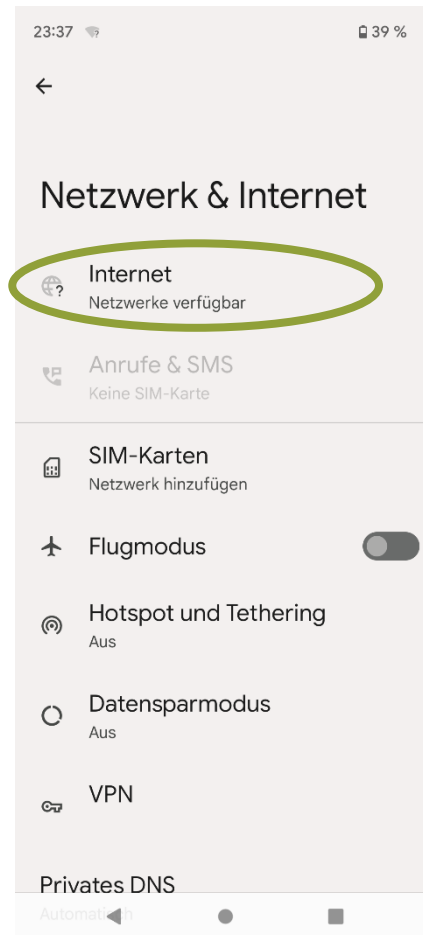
23:37 39 %

Netzwerk & Internet

Internet
Netzwerke verfügbar

Anrufe & SMS
Keine SIM-Karte

SIM-Karten
Netzwerk hinzufügen

Flugmodus

Hotspot und Tethering
Aus

Datensparmodus
Aus

VPN

Privates DNS
Automatisch